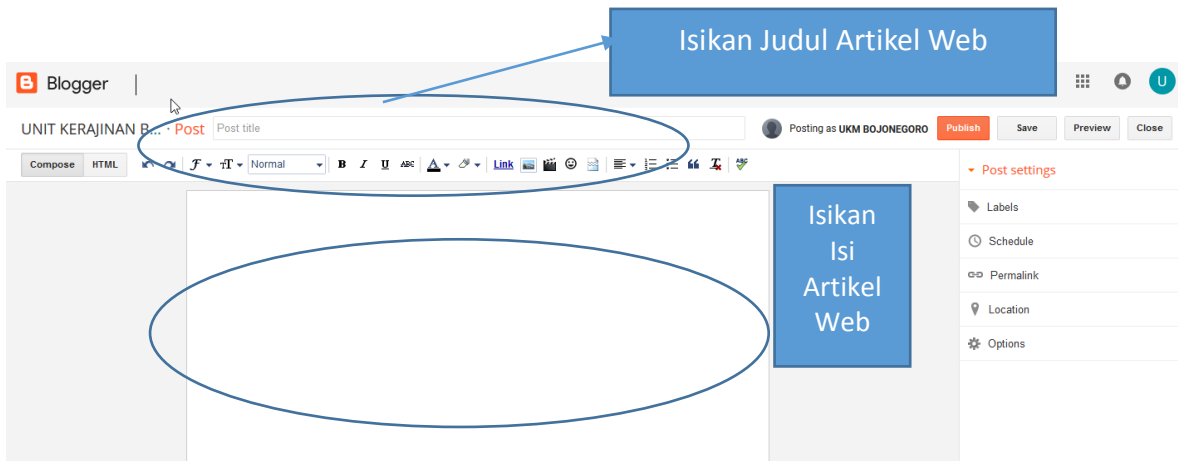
Isikan Judul Artikel Web

Blogger

U

UNIT KERAJINAN B... · Post

Post title

Posting as UKM BOJONEGORO

Publish

Save

Preview

Close

Compose

HTML

Normal

B

I

U

ABC

Link

ABC

Post settings

Labels

Schedule

Permalink

Location

Options

Isikan Isi Artikel Web